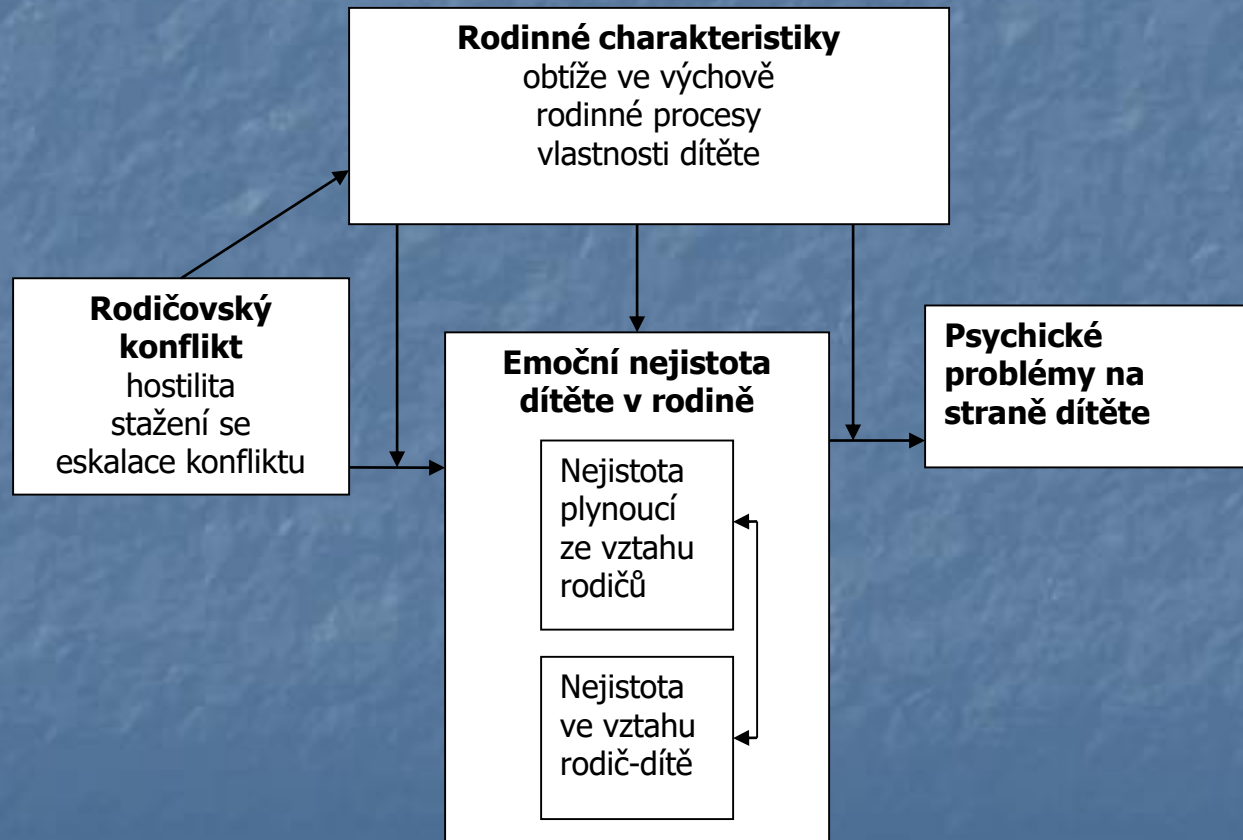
Rodinné charakteristiky
obtíže ve výchově
rodinné procesy
vlastnosti dítěte

Rodičovský konflikt
hostilita
stažení se
eskalace konfliktu

Emoční nejistota dítěte v rodině

Nejistota plynoucí ze vztahu rodičů

Nejistota ve vztahu rodič-dítě

Psychické problémy na straně dítěte